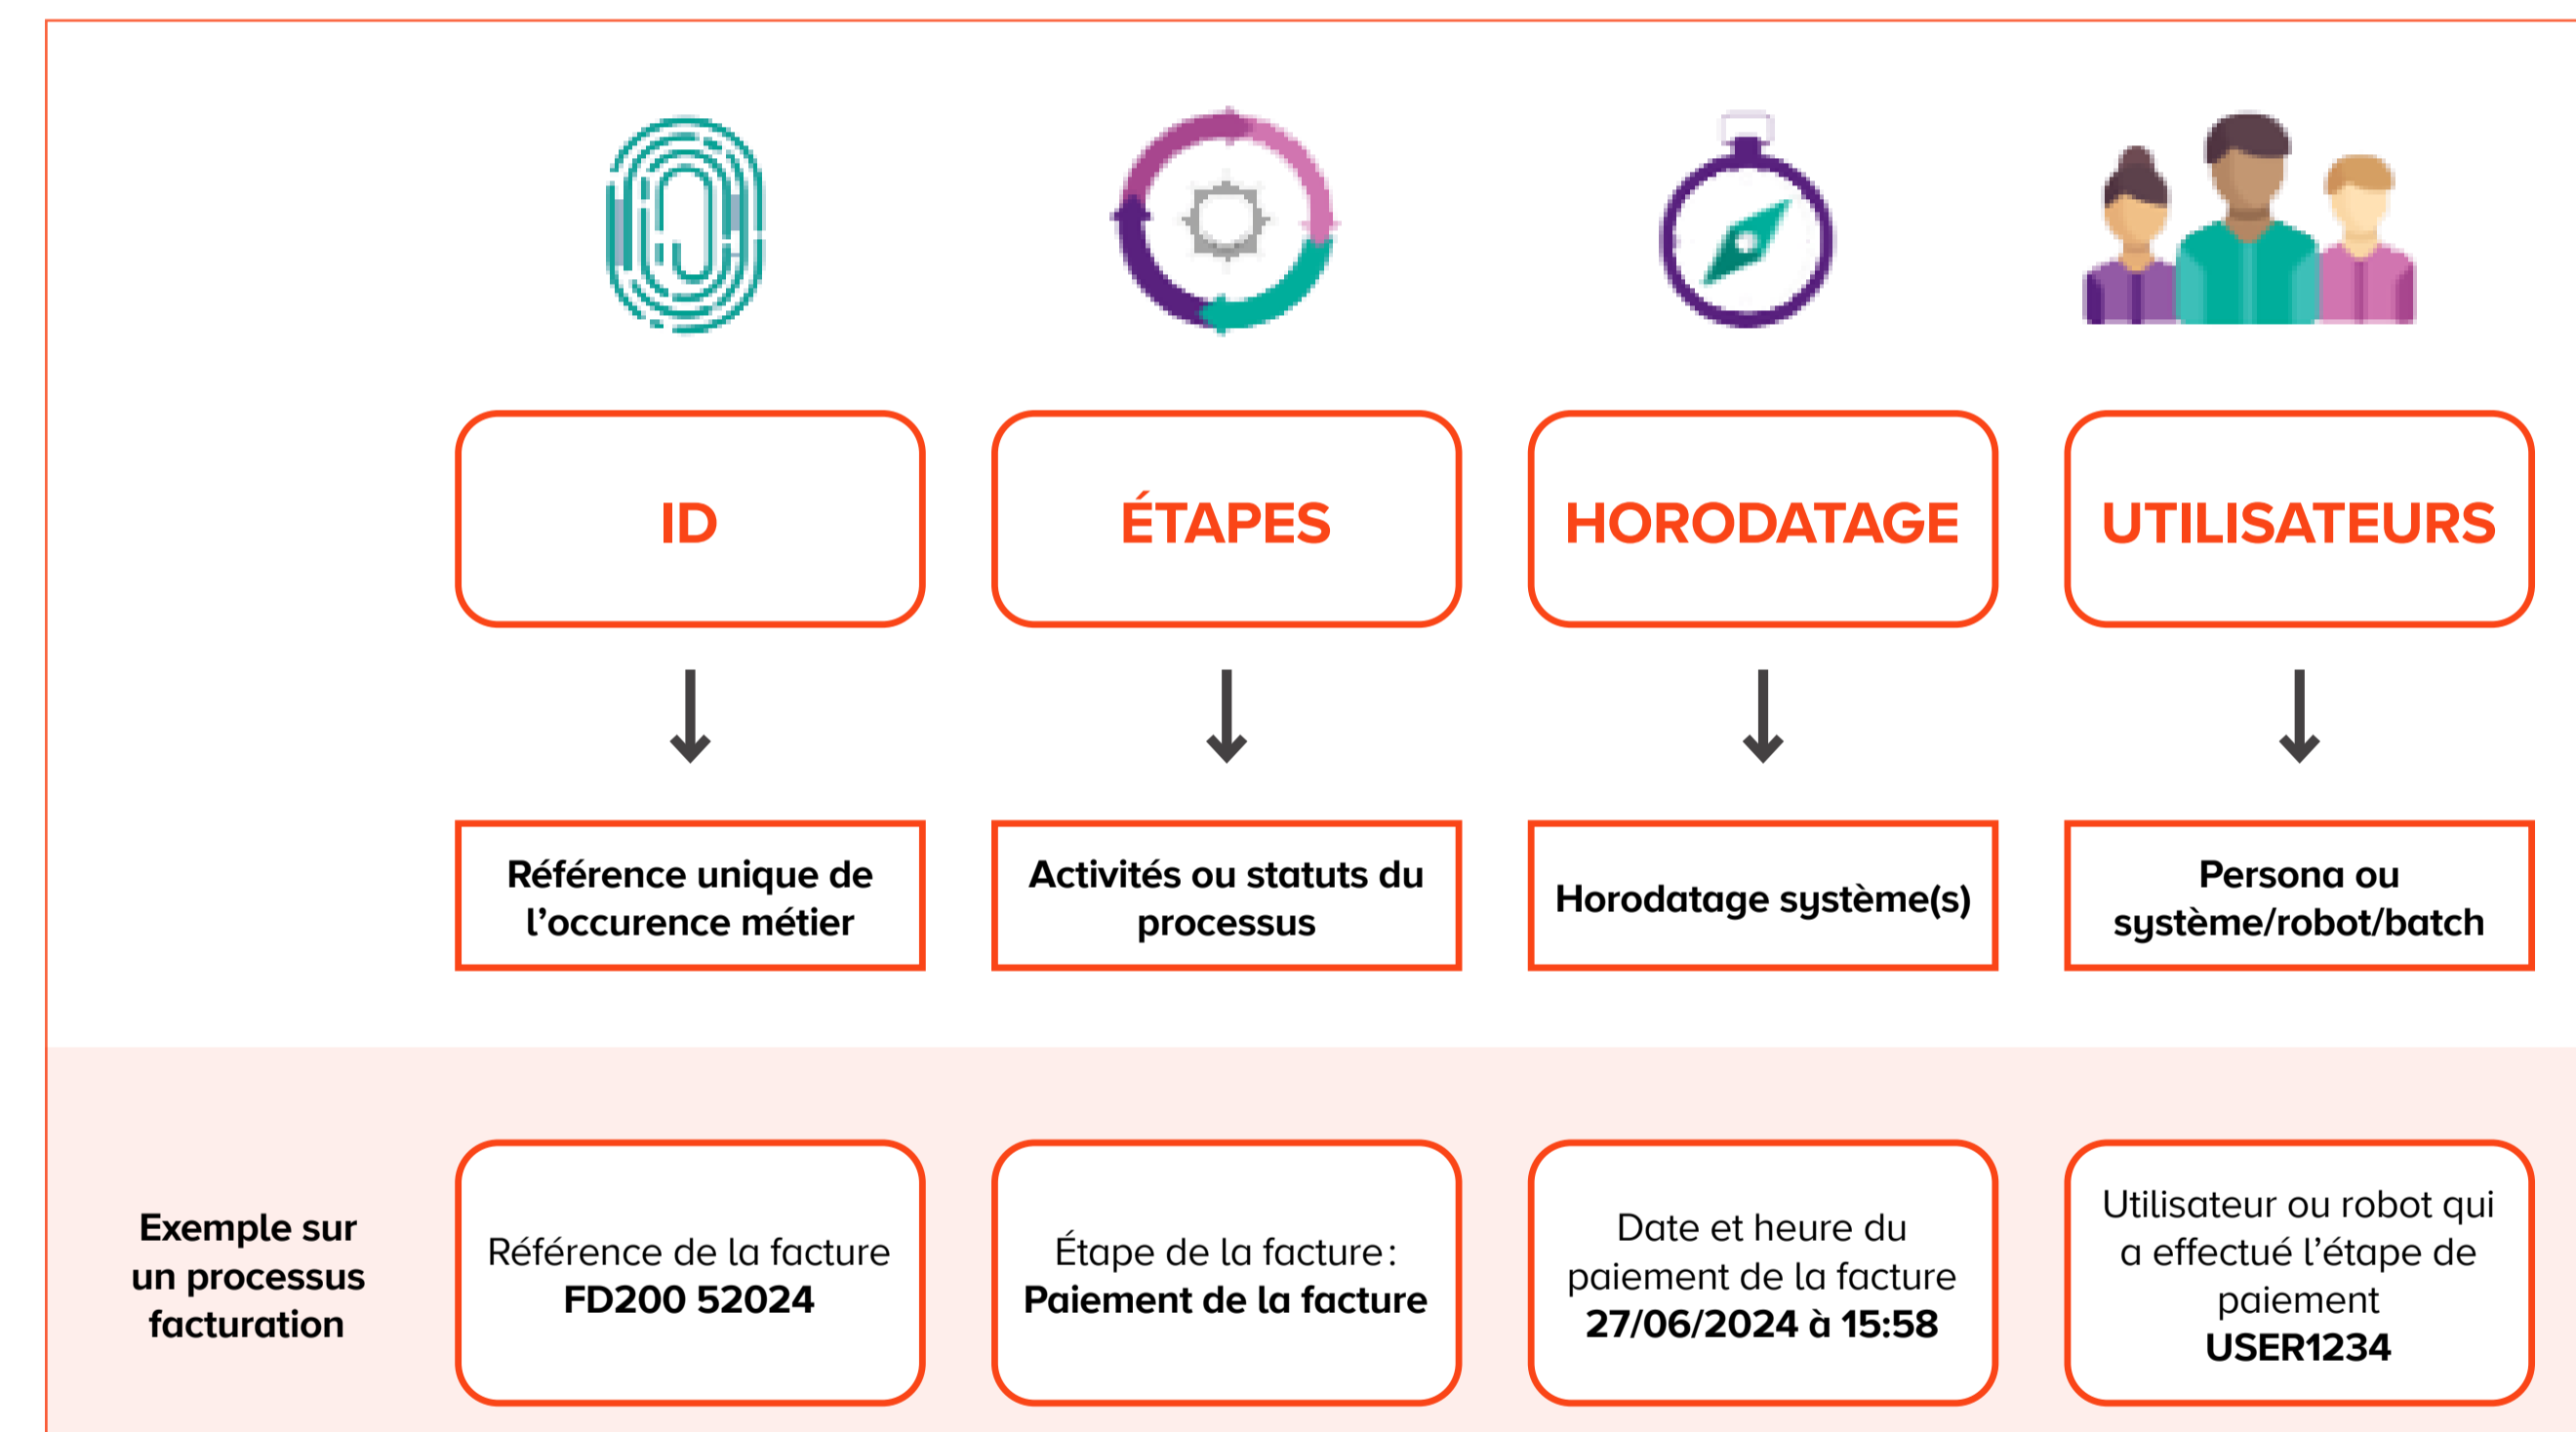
ID

ÉTAPES

HORODATAGE

UTILISATEURS

Référence unique de l’occurence métier

Activités ou statuts du processus

Horodatage système(s)

Persona ou système/robot/batch

Exemple sur un processus facturation

Référence de la facture
FD200 52024

Étape de la facture :
Paiement de la facture

Date et heure du paiement de la facture
27/06/2024 à 15:58

Utilisateur ou robot qui a effectué l’étape de paiement
USER1234